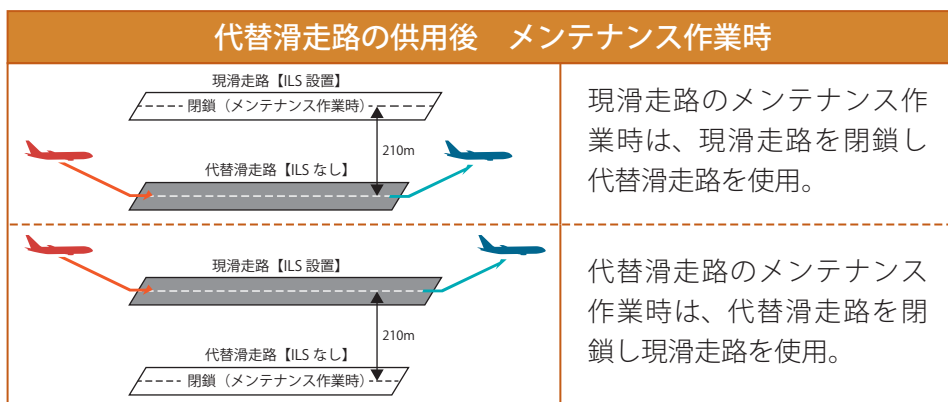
代替滑走路の供用後　メンテナンス作業時

| | |
|---|---|
| 現滑走路【ILS 設置】<br>閉鎖（メンテナンス作業時）<br>210m<br>代替滑走路【ILS なし】 | 現滑走路のメンテナンス作業時は、現滑走路を閉鎖し代替滑走路を使用。 |
| 現滑走路【ILS 設置】<br>210m<br>代替滑走路【ILS なし】<br>閉鎖（メンテナンス作業時） | 代替滑走路のメンテナンス作業時は、代替滑走路を閉鎖し現滑走路を使用。 |